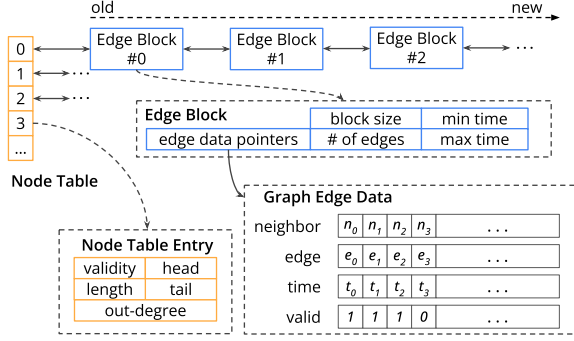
old

new

0

1

2

3

...

Node Table

Edge Block #0

Edge Block #1

Edge Block #2

...

...

...

Edge Block

| | block size | min time |
|---|---|---|
| edge data pointers | # of edges | max time |

Graph Edge Data

| neighbor | $n_0$ | $n_1$ | $n_2$ | $n_3$ | ... |
|---|---|---|---|---|---|
| edge | $e_0$ | $e_1$ | $e_2$ | $e_3$ | ... |
| time | $t_0$ | $t_1$ | $t_2$ | $t_3$ | ... |
| valid | 1 | 1 | 1 | 0 | ... |

Node Table Entry

| validity | head |
|---|---|
| length | tail |
| out-degree | |